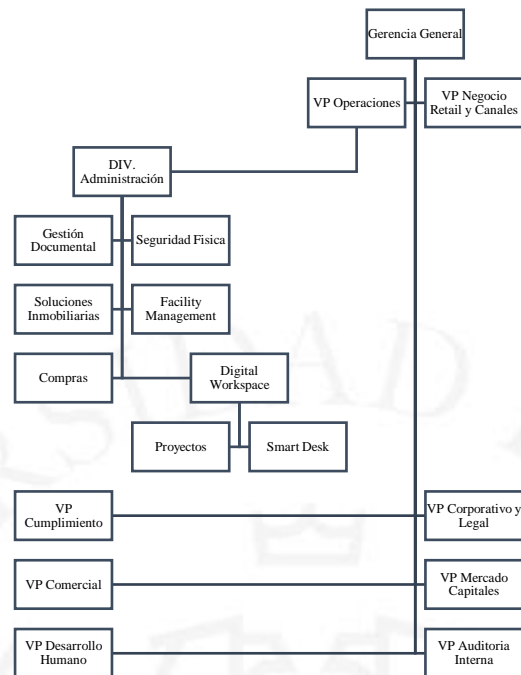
Gerencia General

VP Operaciones

VP Negocio Retail y Canales

DIV. Administración

Gestión Documental

Seguridad Fisica

Soluciones Inmobiliarias

Facility Management

Compras

Digital Workspace

Proyectos

Smart Desk

VP Cumplimiento

VP Corporativo y Legal

VP Comercial

VP Mercado Capitales

VP Desarrollo Humano

VP Auditoria Interna